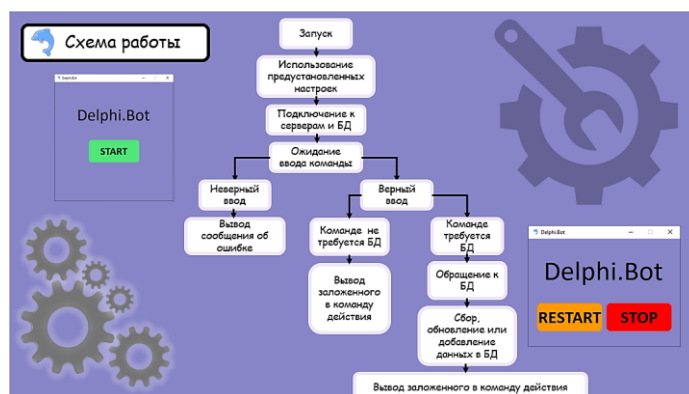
Схема работы

DelphiBot

Delphi.Bot

START

Запуск

Использование предустановленных настроек

Подключение к серверам и БД

Ожидание ввода команды

Неверный ввод

Вывод сообщения об ошибке

Верный ввод

Команде не требуется БД

Вывод заложенного в команду действия

Команде требуется БД

Обращение к БД

Сбор, обновление или добавление данных в БД

Вывод заложенного в команду действия

DelphiBot

Delphi.Bot

RESTART

STOP